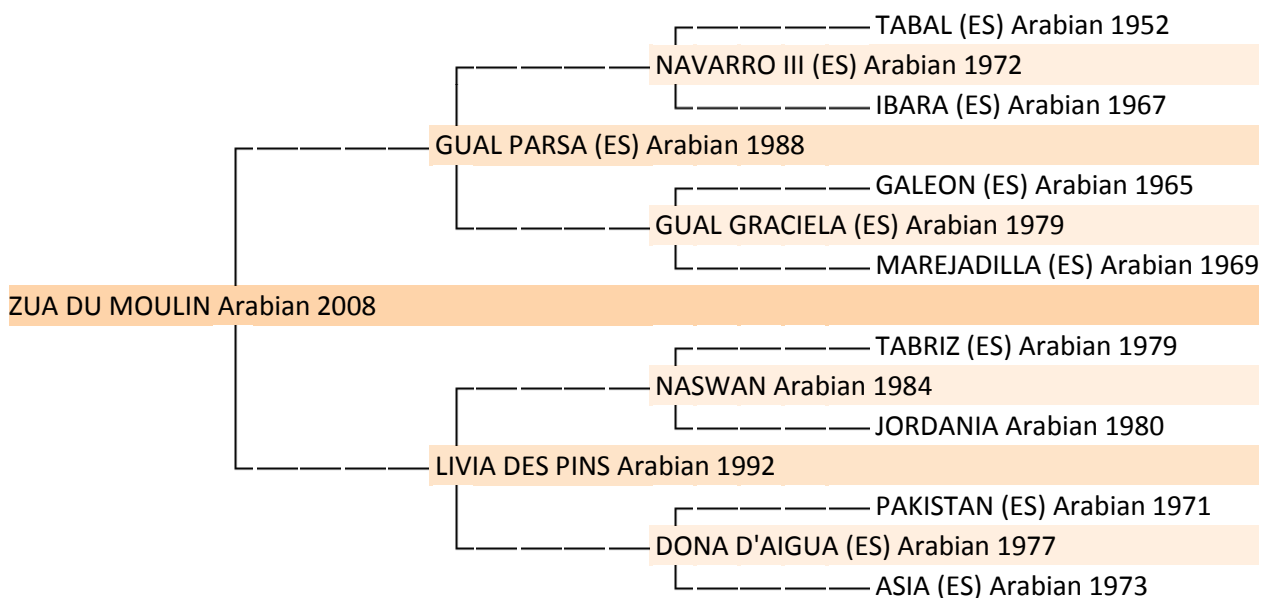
TABAL (ES) Arabian 1952
NAVARRO III (ES) Arabian 1972
IBARA (ES) Arabian 1967
GUAL PARSA (ES) Arabian 1988
GALEON (ES) Arabian 1965
GUAL GRACIELA (ES) Arabian 1979
MAREJADILLA (ES) Arabian 1969
ZUA DU MOULIN Arabian 2008
TABRIZ (ES) Arabian 1979
NASWAN Arabian 1984
JORDANIA Arabian 1980
LIVIA DES PINS Arabian 1992
PAKISTAN (ES) Arabian 1971
DONA D'AIGUA (ES) Arabian 1977
ASIA (ES) Arabian 1973